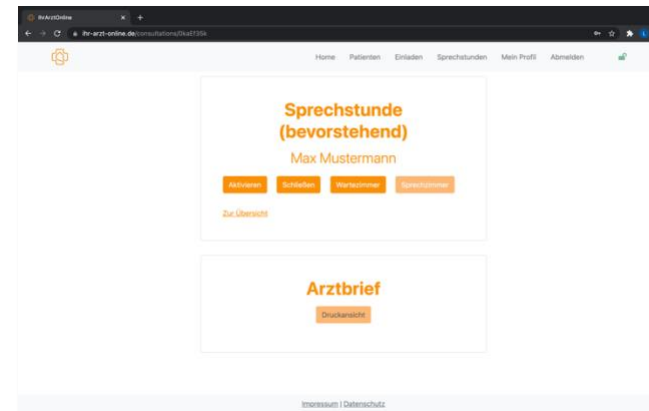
IhrArztOnline
ihr-arzt-online.de/consultations/DkaEF35k

Home Patienten Einladen Sprechstunden Mein Profil Abmelden

Sprechstunde (bevorstehend)

Max Mustermann

Aktivieren Schließen Wartezimmer Sprechzimmer

Zur Übersicht

Arztbrief

Druckansicht

Impressum | Datenschutz